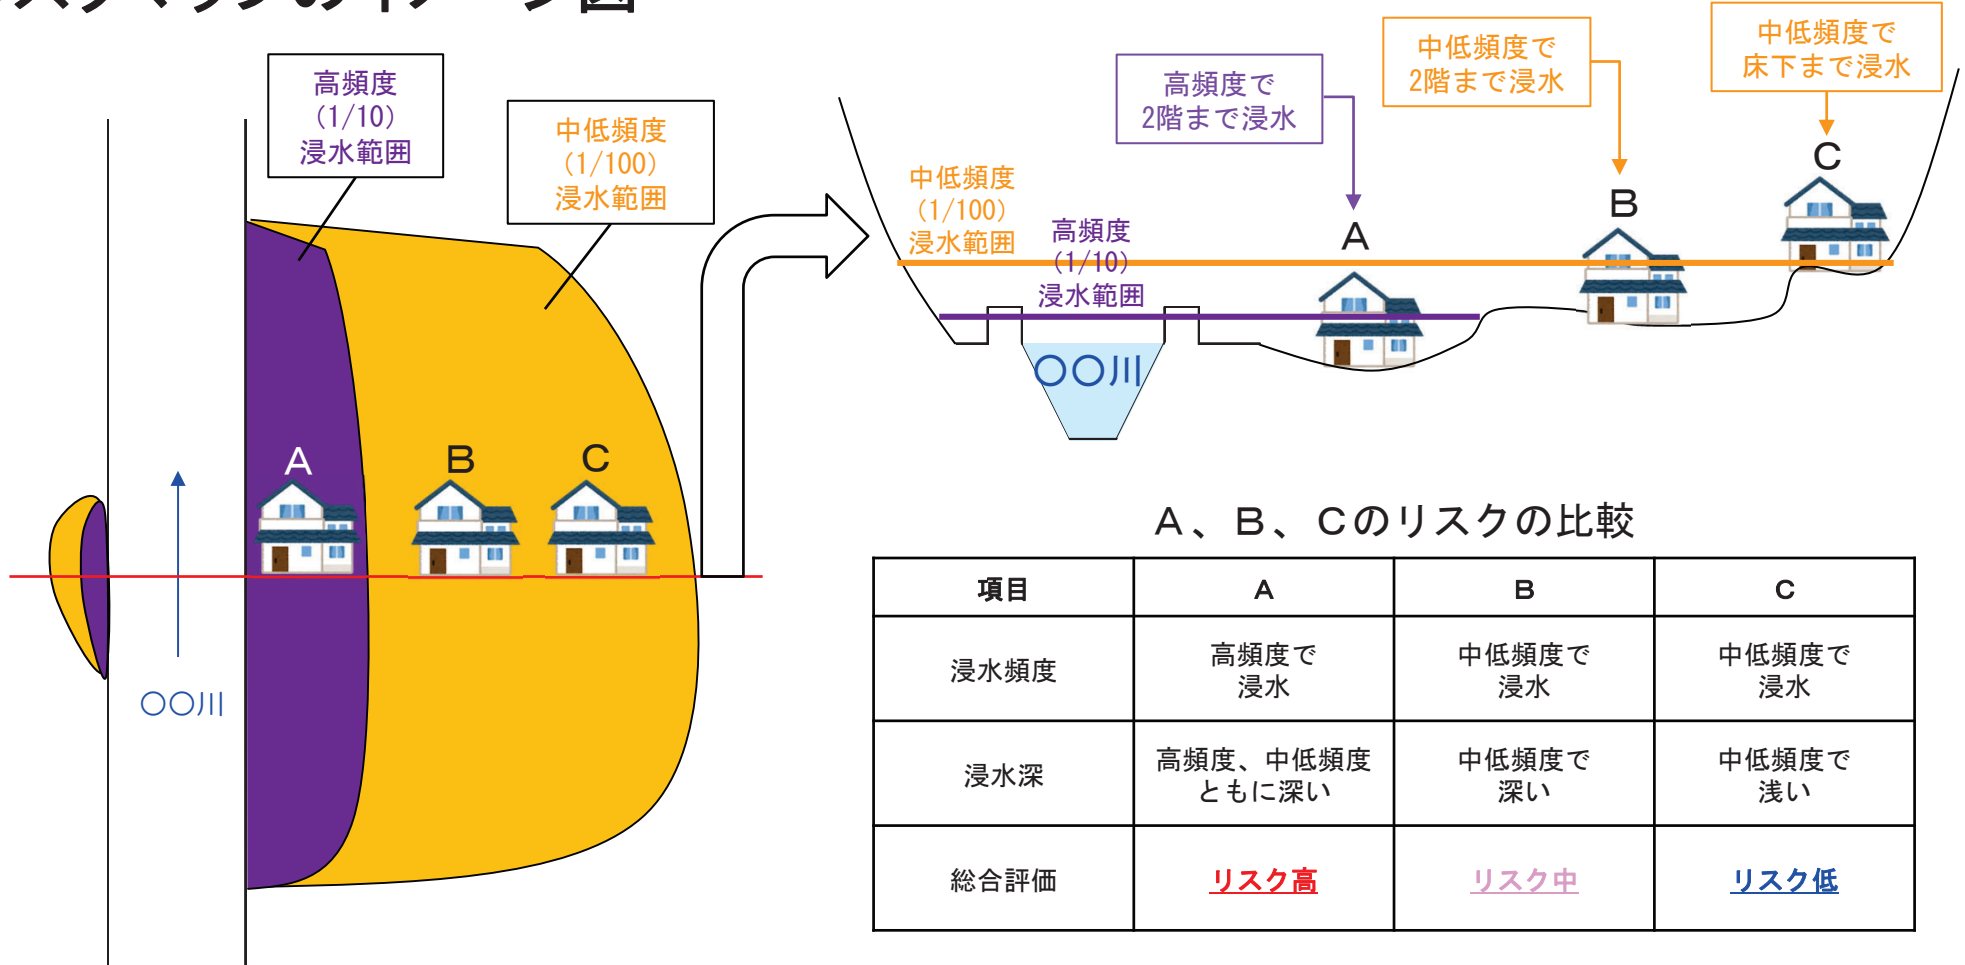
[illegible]

高頻度
(1/10)
浸水範囲

中低頻度
(1/100)
浸水範囲

A B C

〇〇川

高頻度で
2階まで浸水

中低頻度で
2階まで浸水

中低頻度で
床下まで浸水

中低頻度
(1/100)
浸水範囲

高頻度
(1/10)
浸水範囲

A B C

〇〇川

A、B、Cのリスクの比較

| 項目 | A | B | C |
|---|---|---|---|
| 浸水頻度 | 高頻度で浸水 | 中低頻度で浸水 | 中低頻度で浸水 |
| 浸水深 | 高頻度、中低頻度ともに深い | 中低頻度で深い | 中低頻度で浅い |
| 総合評価 | リスク高 | リスク中 | リスク低 |